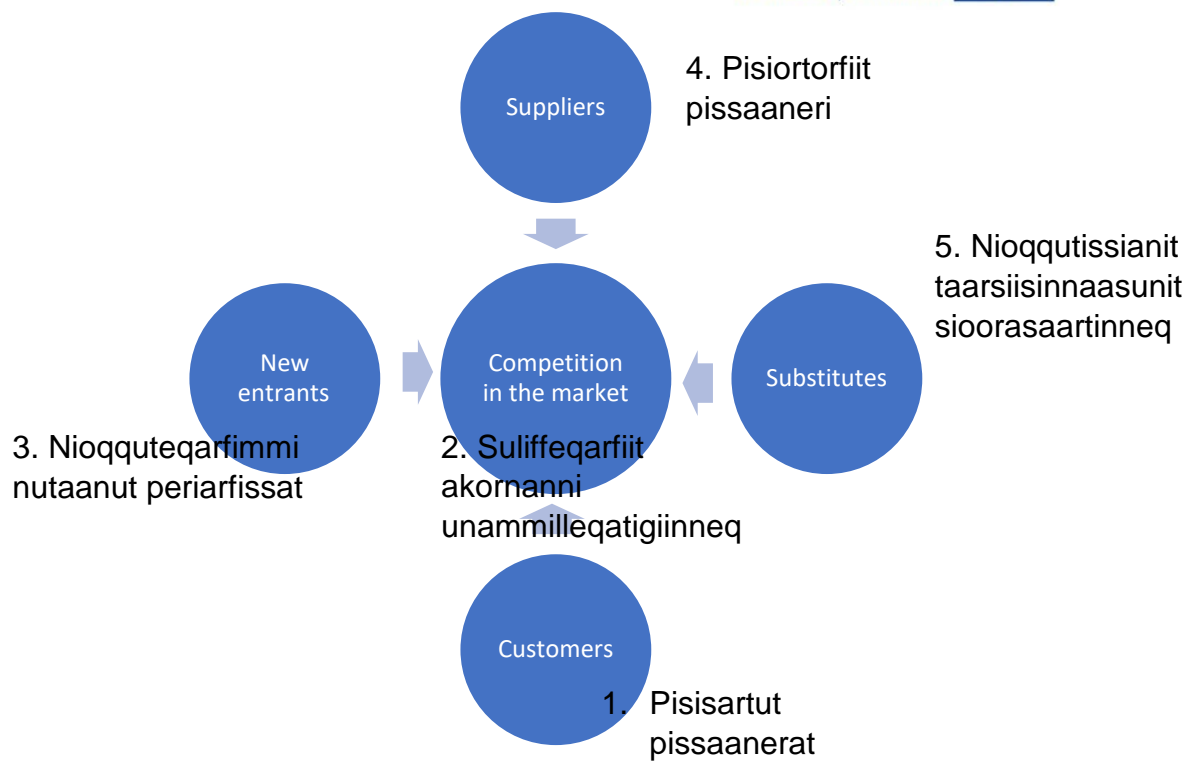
Suppliers

4. Pisiortorfiit pissaaneri

5. Nioqqutissianit taarsiisinnaasunit sioorasaartinneq

New entrants

Competition in the market

Substitutes

3. Nioqquteqarfimmi nutaanut periarfissat

2. Suliffeqarfiit akornanni unammilleqatigiinneq

Customers

1. Pisisartut pissaanerat